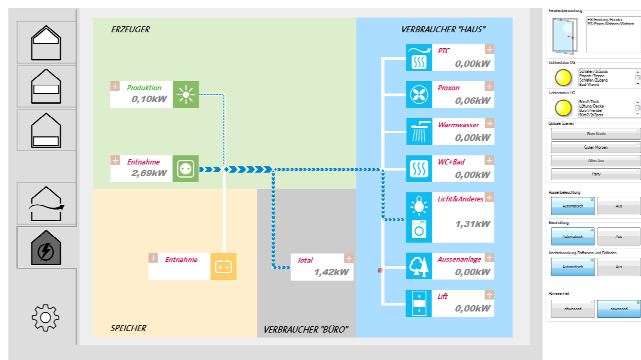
ERZEUGER

VERBRAUCHER "HAUS"

Produktion
0,10kW

Entnahme
2,69kW

PTC
0,00kW

Proxon
0,06kW

Warmwasser
0,00kW

WC+Bad
0,00kW

Licht&Anderes
1,31kW

Entnahme

Total
1,42kW

Aussenanlage
0,00kW

Lift
0,00kW

SPEICHER

VERBRAUCHER "BÜRO"

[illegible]

Lichtschalter OG

Lichtschalter UG

Globale Szenen

Aussenbeleuchtung

Beschattung

Automatische Steuerung